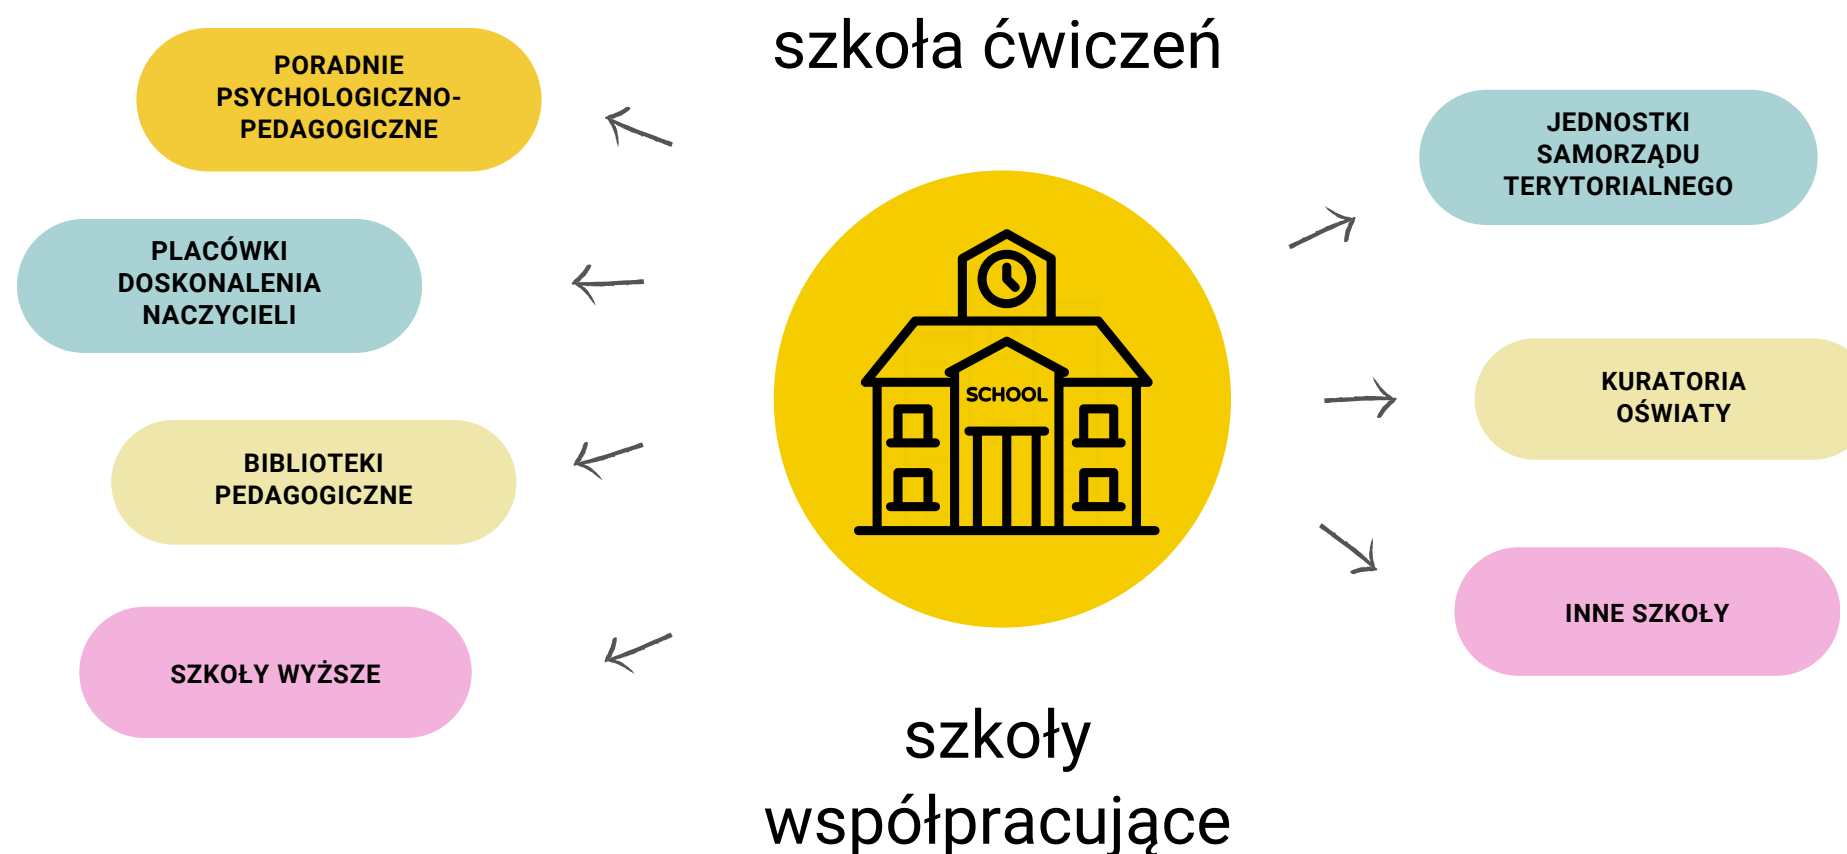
szkoła ćwiczeń

PORADNIE PSYCHOLOGICZNO-PEDAGOGICZNE

PLACÓWKI DOSKONALENIA NACZYCIELI

BIBLIOTEKI PEDAGOGICZNE

SZKOŁY WYŻSZE

SCHOOL

JEDNOSTKI SAMORZĄDU TERYTORIALNEGO

KURATORIA OŚWIATY

INNE SZKOŁY

szkoły współpracujące